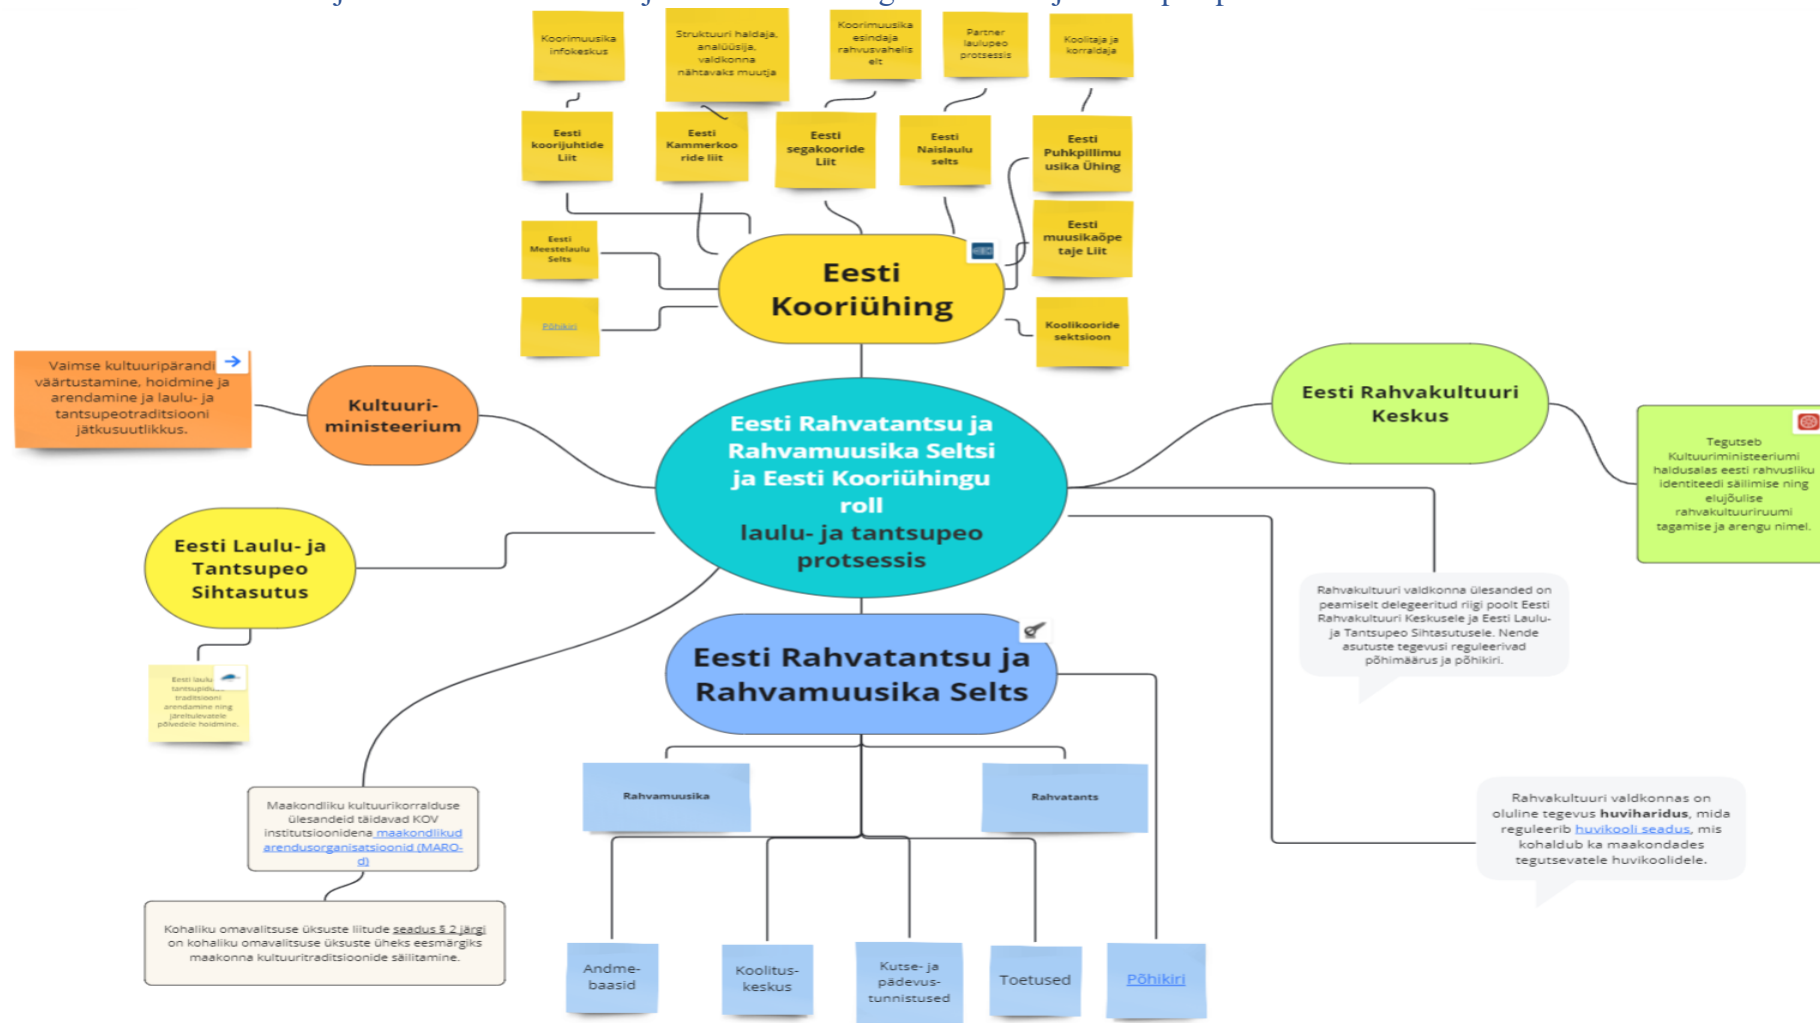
Koorimuusika infokeskus

Struktuuri haldaja, analüüsija, valdkonna nähtavaks muutja

Koorimuusika esindaja rahvusvahelis elt

Partner laulupeo protsessis

Koolitaja ja korraldaja

Eesti koorijuhtide Liit

Eesti Kammerkooride liit

Eesti segakooride Liit

Eesti Naislaulu selts

Eesti Puhkpillimuusika Ühing

Eesti Meestelaulu Selts

Eesti muusikaõpetaje Liit

Põhikiri

Eesti Kooriühing

Koolikooride sektsioon

Vaimse kultuuripärandi väärtustamine, hoidmine ja arendamine ja laulu- ja tantsupeotraditsiooni jätkusuutlikkus.

Kultuuri-ministeerium

Eesti Rahvatantsu ja Rahvamuusika Seltsi ja Eesti Kooriühingu roll laulu- ja tantsupeo protsessis

Eesti Rahvakultuuri Keskus

Tegutseb Kultuuriministeeriumi haldusalas eesti rahvusliku identiteedi säilimise ning elujõulise rahvakultuuriruumi tagamise ja arengu nimel.

Eesti Laulu- ja Tantsupeo Sihtasutus

Rahvakultuuri valdkonna ülesanded on peamiselt delegeeritud riigi poolt Eesti Rahvakultuuri Keskusele ja Eesti Laulu- ja Tantsupeo Sihtasutusele. Nende asutuste tegevusi reguleerivad põhimäärus ja põhikiri.

Eesti laulu- ja tantsupidu traditsiooni arendamine ning järeltulevatele põlvedele hoidmine.

Eesti Rahvatantsu ja Rahvamuusika Selts

Rahvamuusika

Rahvatants

Maakondliku kultuurikorralduse ülesandeid täidavad KOV institutsioonidena maakondlikud arendusorganisatsioonid (MARO-d)

Rahvakultuuri valdkonnas on oluline tegevus huviharidus, mida reguleerib huvikooli seadus, mis kohaldub ka maakondades tegutsevatele huvikoolidele.

Kohaliku omavalitsuse üksuste liitude seadus § 2 järgi on kohaliku omavalitsuse üksuste üheks eesmärgiks maakonna kultuuritraditsioonide säilitamine.

Andme-baasid

Koolitus-keskus

Kutse- ja pädevus-tunnistused

Toetused

Põhikiri